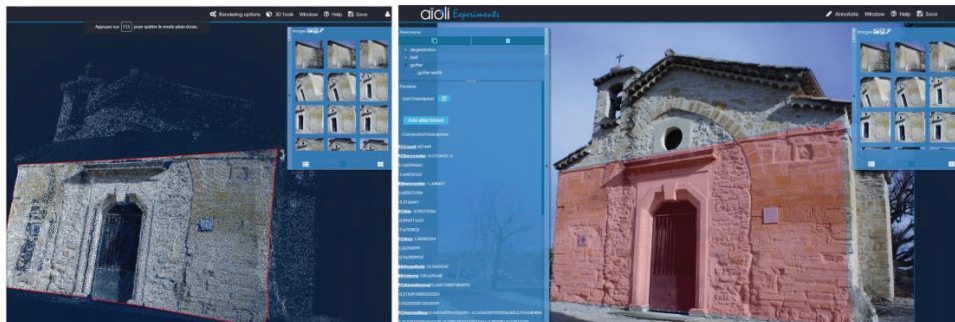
Appuyer sur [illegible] pour quitter le mode plein écran

Rendering options 3D Tools Window Help Save

Images

aioli Experiments

Annotate Window Help Save

Hierarchie

degradation

wall

gutter

gutter width

Params

Add Description

Add attachment

Computed Descriptors

Images